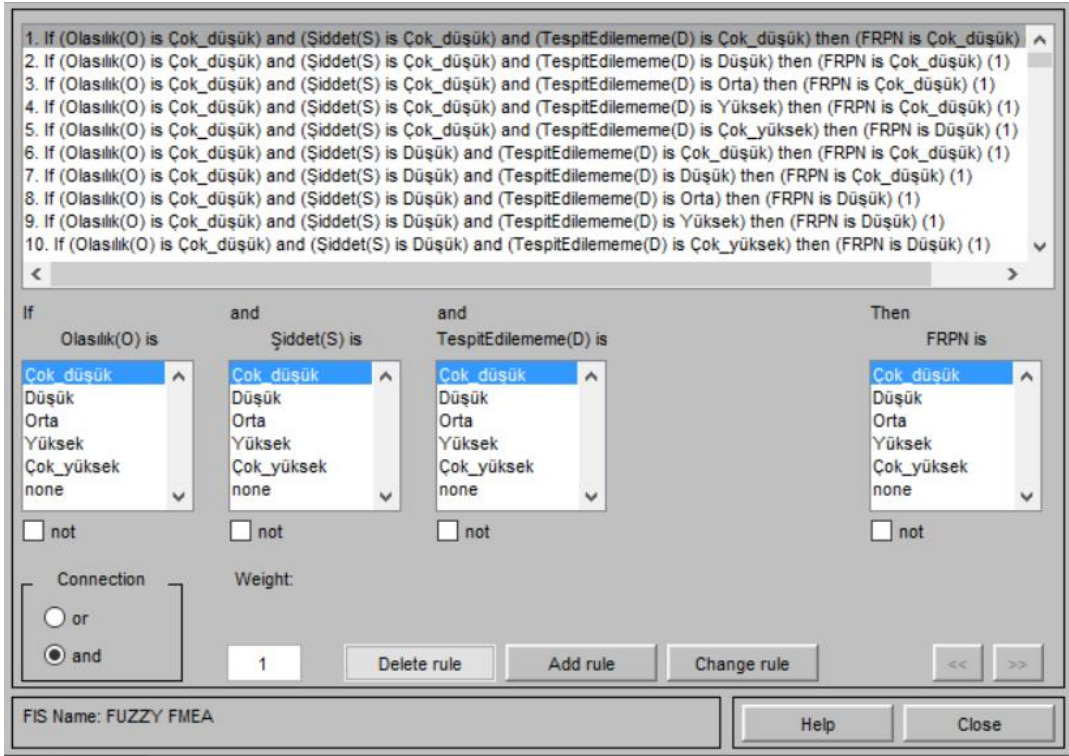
1. If (Olasılık(O) is Çok_düşük) and (Şiddet(S) is Çok_düşük) and (TespitEdilememe(D) is Çok_düşük) then (FRPN is Çok_düşük)
2. If (Olasılık(O) is Çok_düşük) and (Şiddet(S) is Çok_düşük) and (TespitEdilememe(D) is Düşük) then (FRPN is Çok_düşük) (1)
3. If (Olasılık(O) is Çok_düşük) and (Şiddet(S) is Çok_düşük) and (TespitEdilememe(D) is Orta) then (FRPN is Çok_düşük) (1)
4. If (Olasılık(O) is Çok_düşük) and (Şiddet(S) is Çok_düşük) and (TespitEdilememe(D) is Yüksek) then (FRPN is Çok_düşük) (1)
5. If (Olasılık(O) is Çok_düşük) and (Şiddet(S) is Çok_düşük) and (TespitEdilememe(D) is Çok_yüksek) then (FRPN is Düşük) (1)
6. If (Olasılık(O) is Çok_düşük) and (Şiddet(S) is Düşük) and (TespitEdilememe(D) is Çok_düşük) then (FRPN is Çok_düşük) (1)
7. If (Olasılık(O) is Çok_düşük) and (Şiddet(S) is Düşük) and (TespitEdilememe(D) is Düşük) then (FRPN is Çok_düşük) (1)
8. If (Olasılık(O) is Çok_düşük) and (Şiddet(S) is Düşük) and (TespitEdilememe(D) is Orta) then (FRPN is Düşük) (1)
9. If (Olasılık(O) is Çok_düşük) and (Şiddet(S) is Düşük) and (TespitEdilememe(D) is Yüksek) then (FRPN is Düşük) (1)
10. If (Olasılık(O) is Çok_düşük) and (Şiddet(S) is Düşük) and (TespitEdilememe(D) is Çok_yüksek) then (FRPN is Düşük) (1)

If
Olasılık(O) is
Çok_düşük
Düşük
Orta
Yüksek
Çok_yüksek
none
not

and
Şiddet(S) is
Çok_düşük
Düşük
Orta
Yüksek
Çok_yüksek
none
not

and
TespitEdilememe(D) is
Çok_düşük
Düşük
Orta
Yüksek
Çok_yüksek
none
not

Then
FRPN is
Çok_düşük
Düşük
Orta
Yüksek
Çok_yüksek
none
not

Connection
or
and

Weight:
1
Delete rule
Add rule
Change rule
<<
>>

FIS Name: FUZZY FMEA
Help
Close